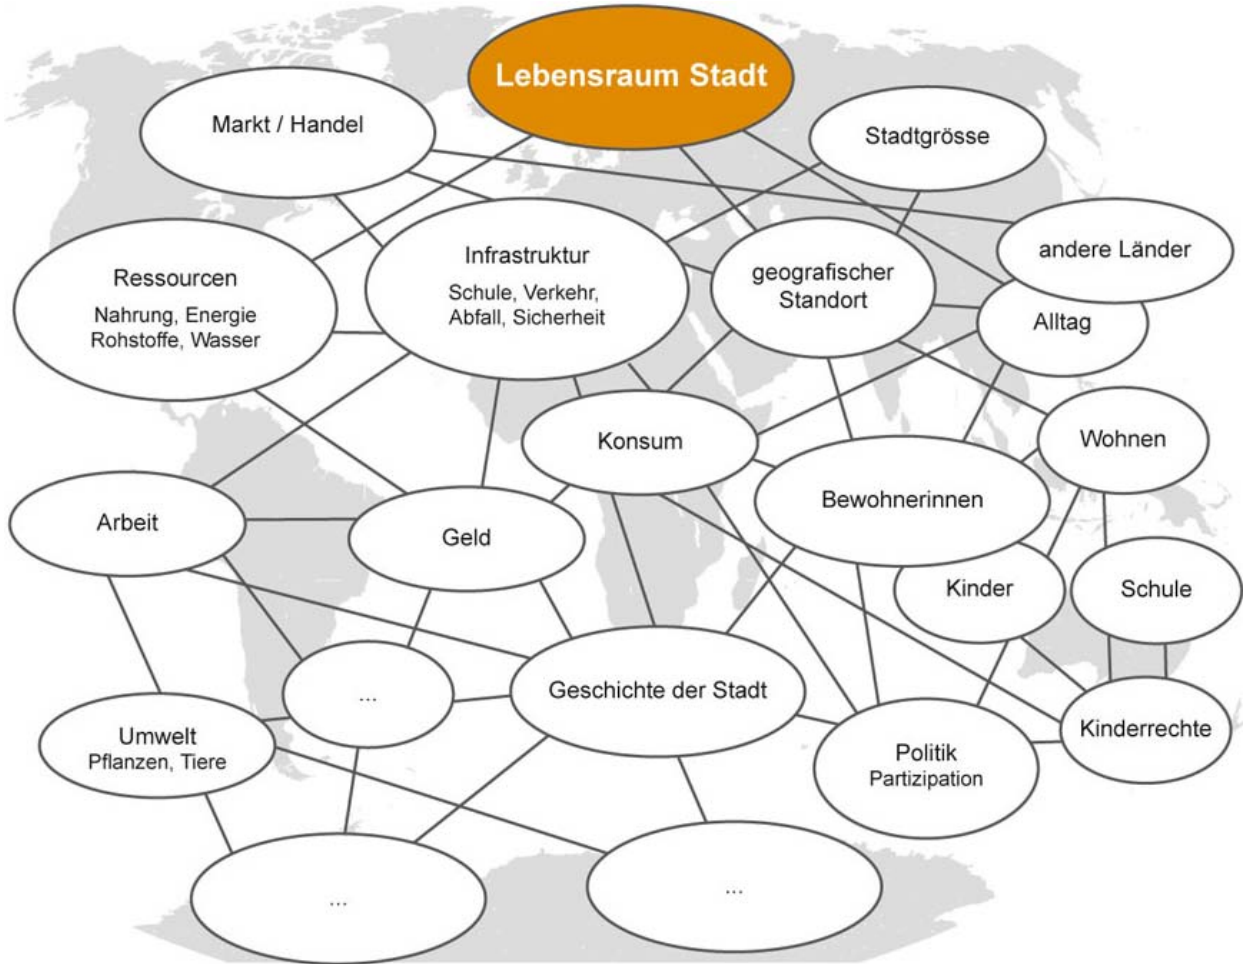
Lebensraum Stadt

Markt / Handel

Stadtgrösse

andere Länder

Ressourcen
Nahrung, Energie
Rohstoffe, Wasser

Infrastruktur
Schule, Verkehr,
Abfall, Sicherheit

geografischer
Standort

Alltag

Konsum

Wohnen

Bewohnerinnen

Arbeit

Geld

Kinder

Schule

...

Geschichte der Stadt

Kinderrechte

Umwelt
Pflanzen, Tiere

Politik
Partizipation

...

...